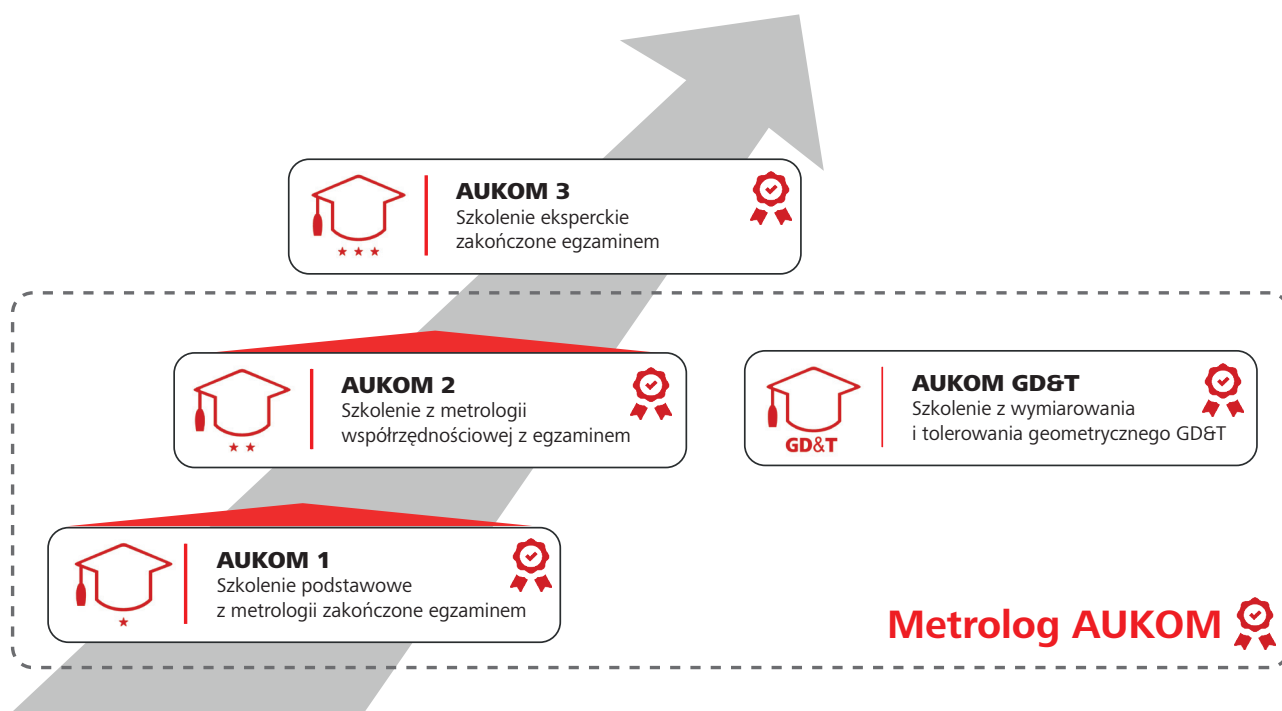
AUKOM 3
Szkolenie eksperckie zakończone egzaminem

AUKOM 2
Szkolenie z metrologii współrzędnościowej z egzaminem

GD&T

AUKOM GD&T
Szkolenie z wymiarowania i tolerowania geometrycznego GD&T

AUKOM 1
Szkolenie podstawowe z metrologii zakończone egzaminem

Metrolog AUKOM